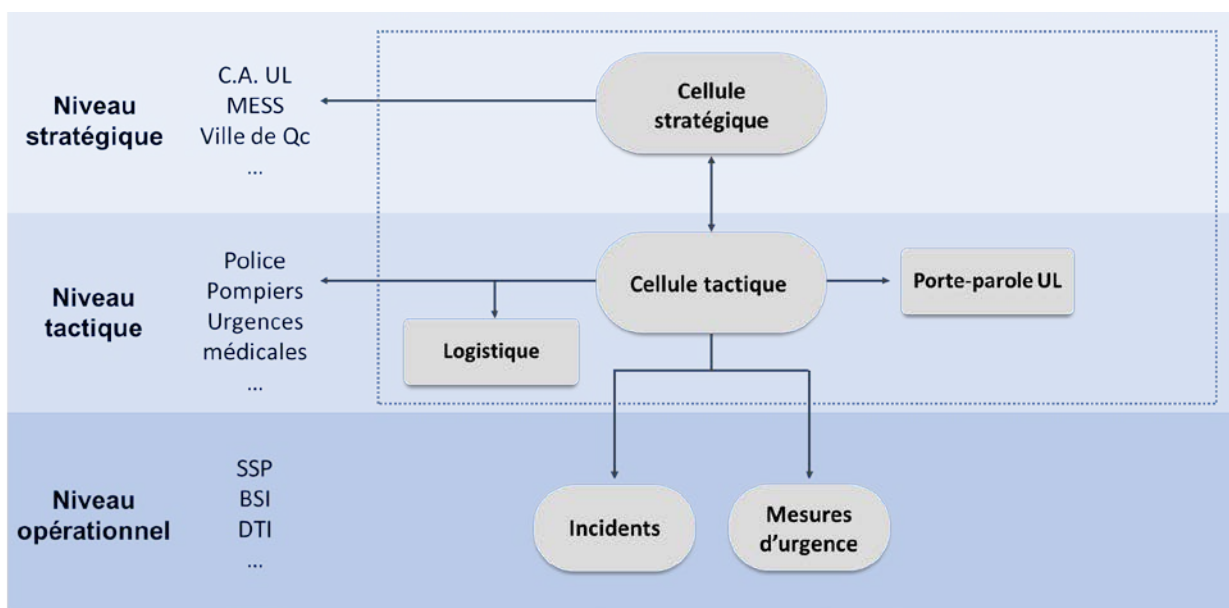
Niveau stratégique

C.A. UL
MESS
Ville de Qc
...

Cellule stratégique

Niveau tactique

Police
Pompiers
Urgences médicales
...

Cellule tactique

Porte-parole UL

Logistique

Niveau opérationnel

SSP
BSI
DTI
...

Incidents

Mesures d'urgence